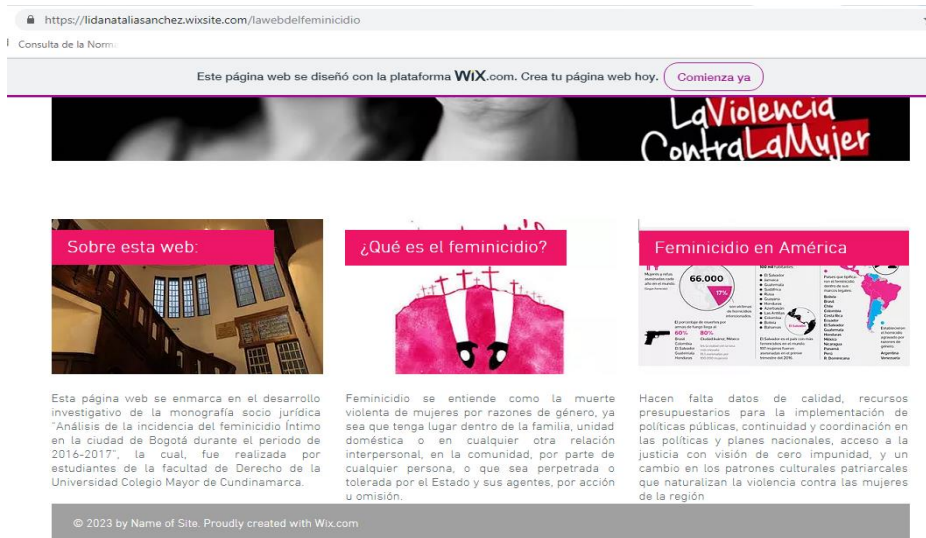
https://lidanataliasanchez.wixsite.com/lawebdelfeminicidio

Consulta de la Norm

Este página web se diseñó con la plataforma WiX.com. Crea tu página web hoy. Comienza ya

LaViolencia ContraLaMujer

Sobre esta web:

¿Qué es el feminicidio?

Feminicidio en América

66.000

17%

60%

80%

Esta página web se enmarca en el desarrollo investigativo de la monografía socio jurídica "Análisis de la incidencia del feminicidio Íntimo en la ciudad de Bogotá durante el periodo de 2016-2017", la cual, fue realizada por estudiantes de la facultad de Derecho de la Universidad Colegio Mayor de Cundinamarca.

Feminicidio se entiende como la muerte violenta de mujeres por razones de género, ya sea que tenga lugar dentro de la familia, unidad doméstica o en cualquier otra relación interpersonal, en la comunidad, por parte de cualquier persona, o que sea perpetrada o tolerada por el Estado y sus agentes, por acción u omisión.

Hacen falta datos de calidad, recursos presupuestarios para la implementación de políticas públicas, continuidad y coordinación en las políticas y planes nacionales, acceso a la justicia con visión de cero impunidad, y un cambio en los patrones culturales patriarcales que naturalizan la violencia contra las mujeres de la región

© 2023 by Name of Site. Proudly created with Wix.com